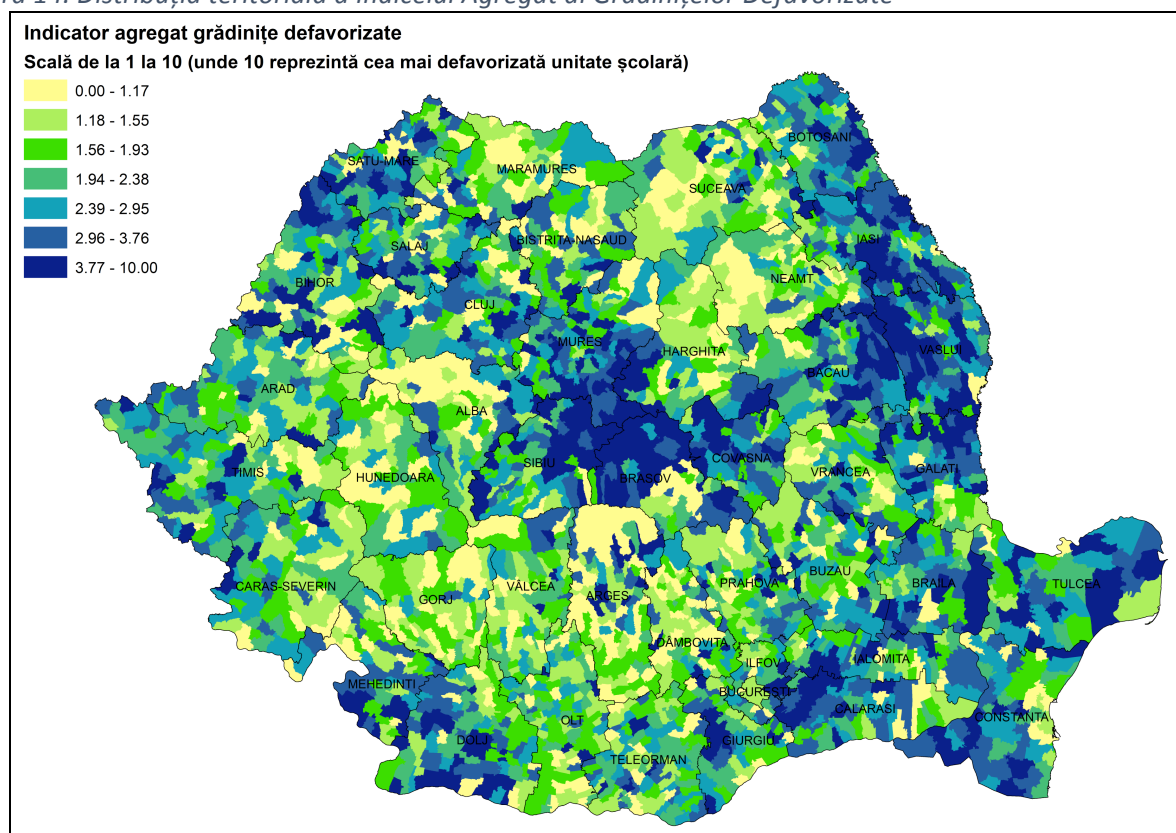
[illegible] 14. Distribuția teritorială a Indicelui Agregat al Grădinițelor Defavorizate

Indicator agregat grădinițe defavorizate

Scală de la 1 la 10 (unde 10 reprezintă cea mai defavorizată unitate școlară)

0.00 - 1.17
1.18 - 1.55
1.56 - 1.93
1.94 - 2.38
2.39 - 2.95
2.96 - 3.76
3.77 - 10.00

SATU-MARE
MARAMURES
BOTOSANI
SUCEAVA
SALAJ
BISTRITA-NASAUD
IASI
BIHOR
NEAMT
CLUJ
MURES
HARGHITA
VASLUI
BACAU
ARAD
ALBA
SIBIU
COVASNA
TIMIS
HUNEDOARA
BRASOV
VRANCEA
GALATI
CARAS-SEVERIN
GORJ
VÂLCEA
ARGES
PRAHOVA
BUZAU
BRAILA
TULCEA
DÂMBOVITA
ILFOV
IALOMITA
MEHEDINTI
BUCURESTI
CALARASI
OLT
CONSTANTA
DOLJ
GIURGIU
TELEORMAN